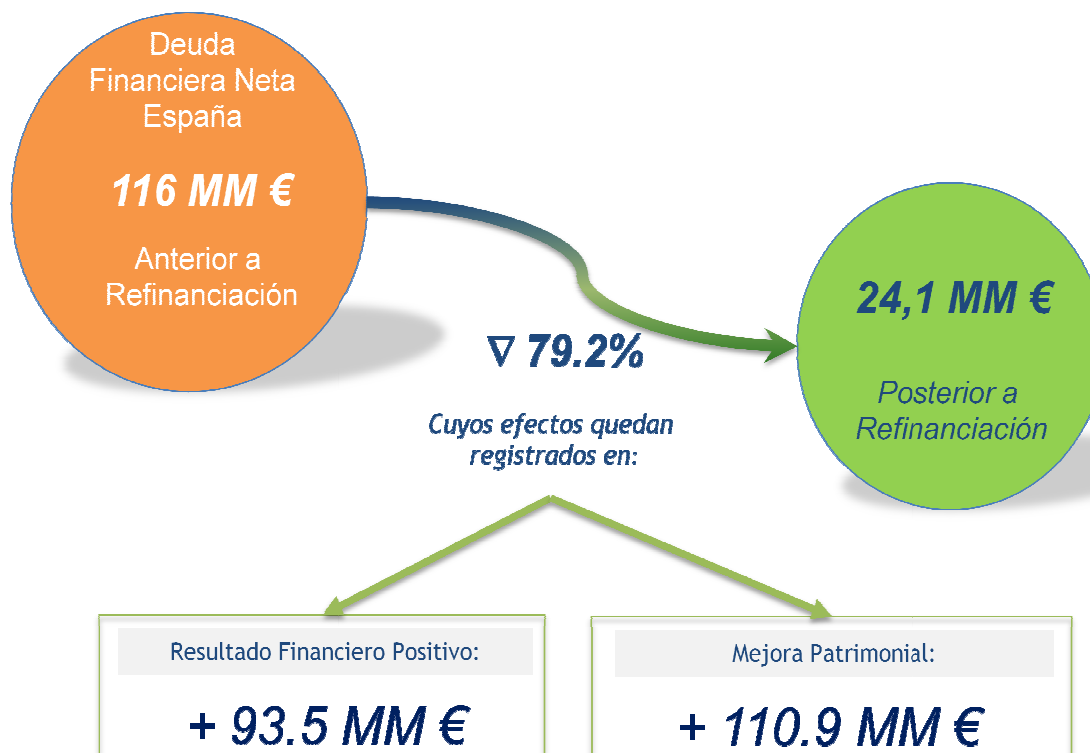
Deuda Financiera Neta España

116 MM €

Anterior a Refinanciación

24,1 MM €

Posterior a Refinanciación

∇ 79.2%

Cuyos efectos quedan registrados en:

Resultado Financiero Positivo:

+ 93.5 MM €

Mejora Patrimonial:

+ 110.9 MM €